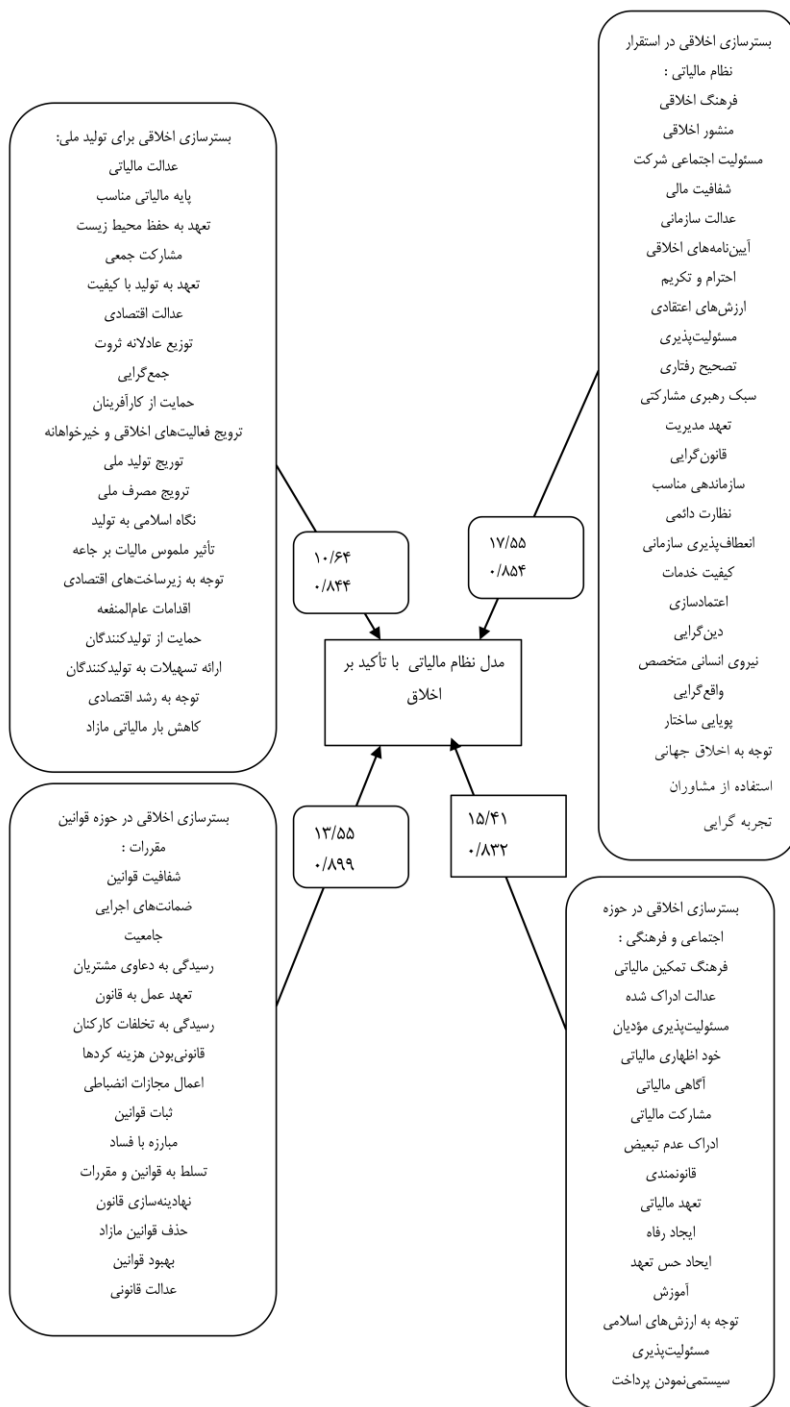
بسترسازی اخلاقی در استقرار نظام مالیاتی :
فرهنگ اخلاقی
منشور اخلاقی
مسئولیت اجتماعی شرکت
شفافیت مالی
عدالت سازمانی
آیین‌نامه‌های اخلاقی
احترام و تکریم
ارزش‌های اعتقادی
مسئولیت‌پذیری
تصحیح رفتاری
سبک رهبری مشارکتی
تعهد مدیریت
قانون‌گرایی
سازماندهی مناسب
نظارت دائمی
انعطاف‌پذیری سازمانی
کیفیت خدمات
اعتمادسازی
دین‌گرایی
نیروی انسانی متخصص
واقع‌گرایی
پویایی ساختار
توجه به اخلاق جهانی
استفاده از مشاوران
تجربه گرایی

بسترسازی اخلاقی برای تولید ملی:
عدالت مالیاتی
پایه مالیاتی مناسب
تعهد به حفظ محیط زیست
مشارکت جمعی
تعهد به تولید با کیفیت
عدالت اقتصادی
توزیع عادلانه ثروت
جمع‌گرایی
حمایت از کارآفرینان
ترویج فعالیت‌های اخلاقی و خیرخواهانه
توریج تولید ملی
ترویج مصرف ملی
نگاه اسلامی به تولید
تأثیر ملموس مالیات بر جاعه
توجه به زیرساخت‌های اقتصادی
اقدامات عام‌المنفعه
حمایت از تولیدکنندگان
ارائه تسهیلات به تولیدکنندگان
توجه به رشد اقتصادی
کاهش بار مالیاتی مازاد

۱۰/۶۴
۰/۸۴۴

۱۷/۵۵
۰/۸۵۴

مدل نظام مالیاتی با تأکید بر اخلاق

۱۳/۵۵
۰/۸۹۹

۱۵/۴۱
۰/۸۳۲

بسترسازی اخلاقی در حوزه قوانین مقررات :
شفافیت قوانین
ضمانت‌های اجرایی
جامعیت
رسیدگی به دعاوی مشتریان
تعهد عمل به قانون
رسیدگی به تخلفات کارکنان
قانونی‌بودن هزینه کردها
اعمال مجازات انضباطی
ثبات قوانین
مبارزه با فساد
تسلط به قوانین و مقررات
نهادینه‌سازی قانون
حذف قوانین مازاد
بهبود قوانین
عدالت قانونی

بسترسازی اخلاقی در حوزه اجتماعی و فرهنگی :
فرهنگ تمکین مالیاتی
عدالت ادراک شده
مسئولیت‌پذیری مؤدیان
خود اظهاری مالیاتی
آگاهی مالیاتی
مشارکت مالیاتی
ادراک عدم تبعیض
قانونمندی
تعهد مالیاتی
ایجاد رفاه
ایجاد حس تعهد
آموزش
توجه به ارزش‌های اسلامی
مسئولیت‌پذیری
سیستمی‌نمودن پرداخت